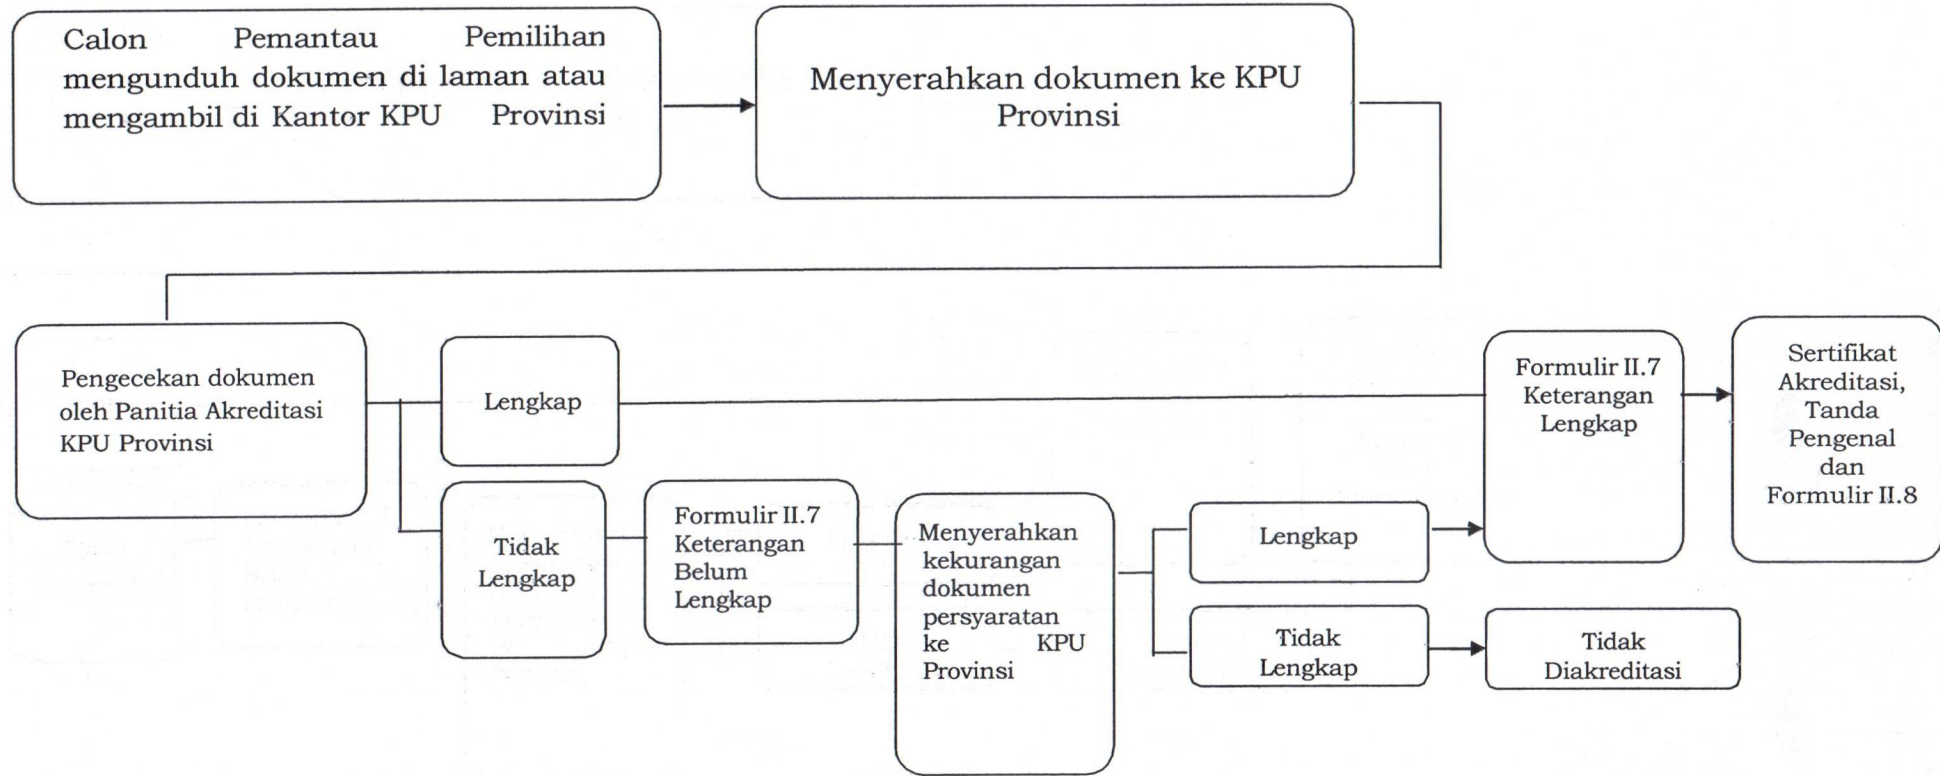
Calon Pemantau Pemilihan mengunduh dokumen di laman atau mengambil di Kantor KPU Provinsi

Menyerahkan dokumen ke KPU Provinsi

Pengecekan dokumen oleh Panitia Akreditasi KPU Provinsi

Lengkap

Formulir II.7 Keterangan Lengkap

Sertifikat Akreditasi, Tanda Pengenal dan Formulir II.8

Tidak Lengkap

Formulir II.7 Keterangan Belum Lengkap

Menyerahkan kekurangan dokumen persyaratan ke KPU Provinsi

Lengkap

Tidak Lengkap

Tidak Diakreditasi